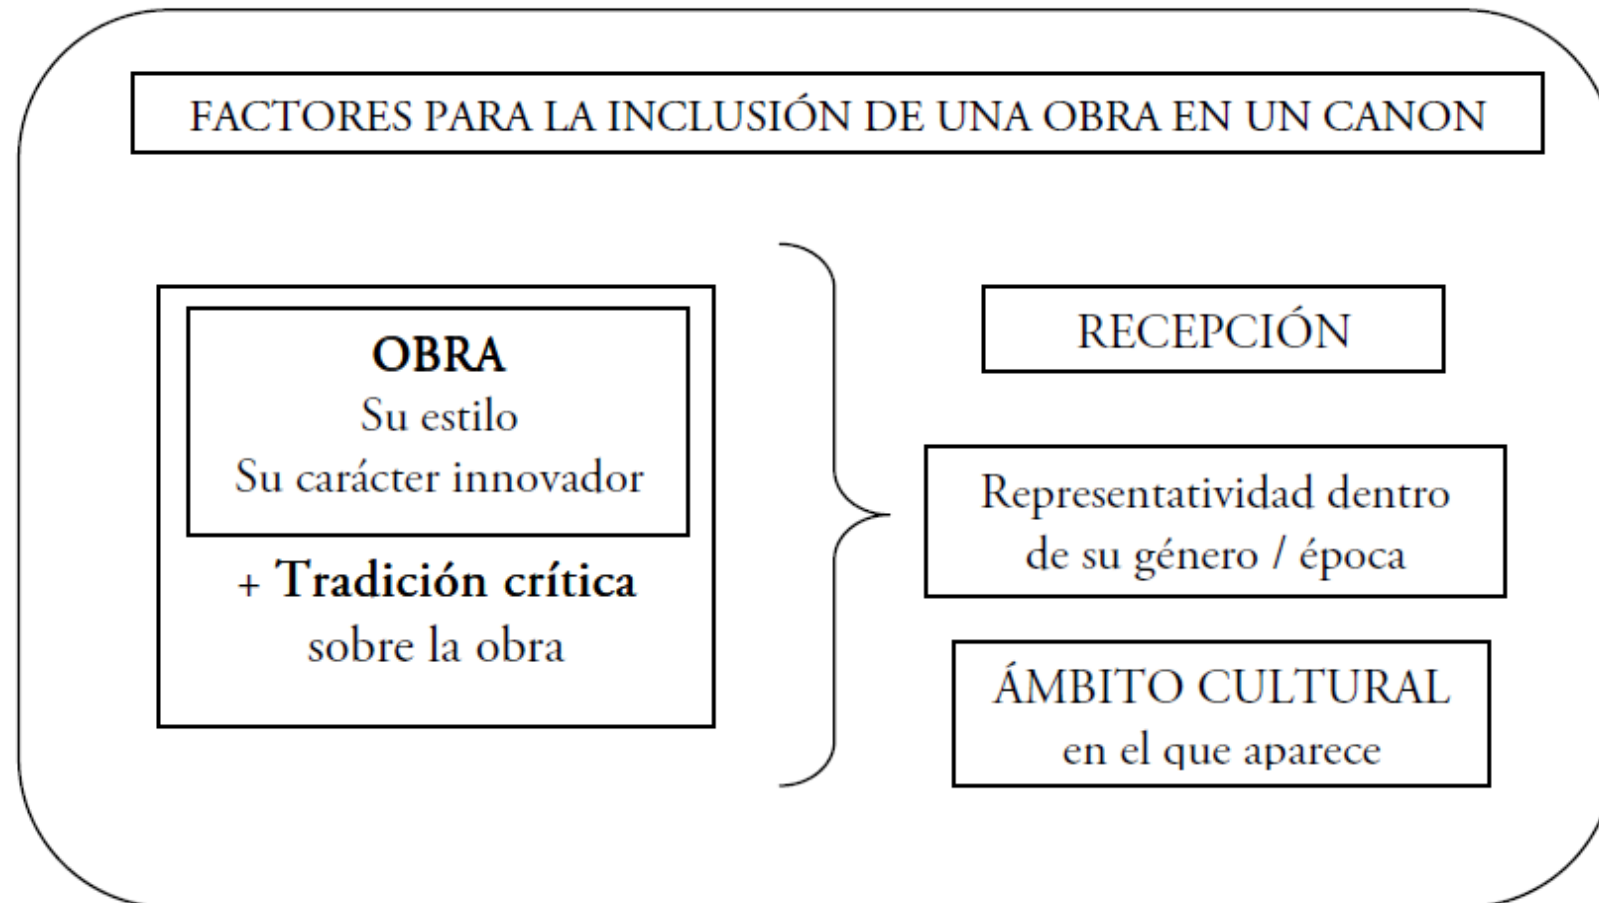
FACTORES PARA LA INCLUSIÓN DE UNA OBRA EN UN CANON

**OBRA**
Su estilo
Su carácter innovador

+ **Tradición crítica**
sobre la obra

RECEPCIÓN

Representatividad dentro de su género / época

ÁMBITO CULTURAL
en el que aparece